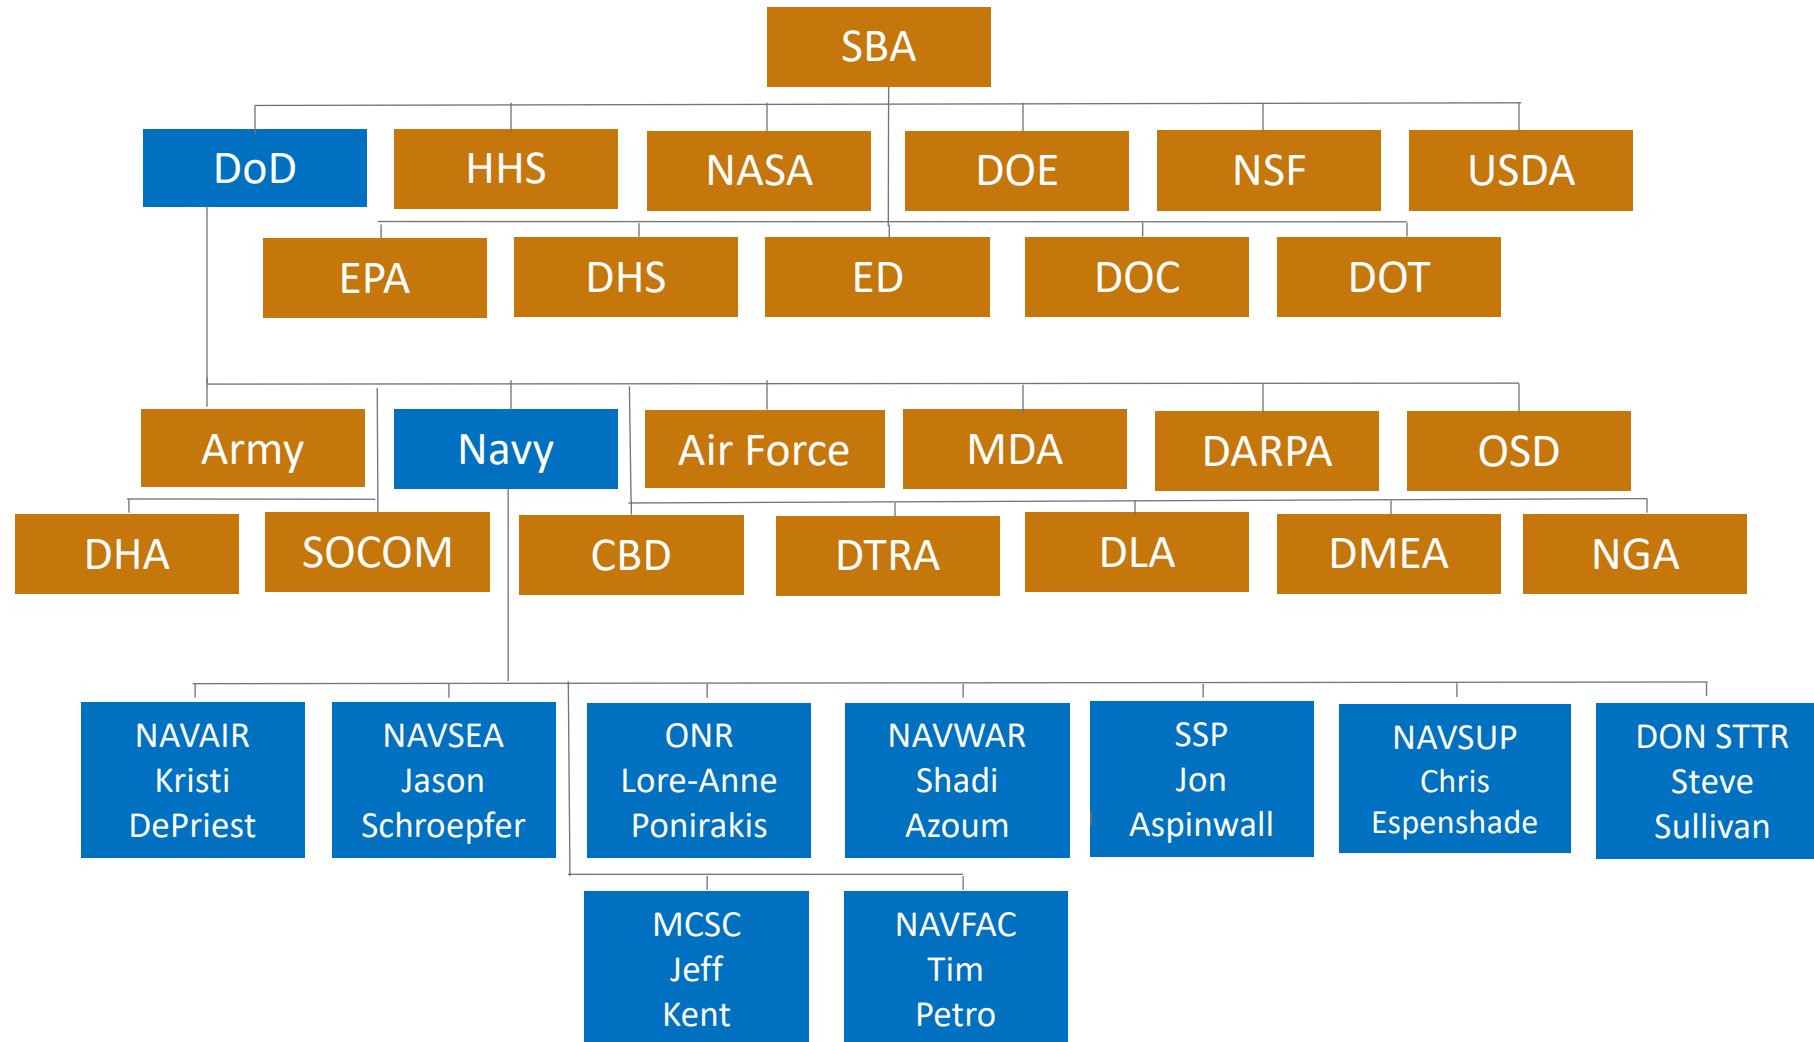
SBA

DoD
HHS
NASA
DOE
NSF
USDA

EPA
DHS
ED
DOC
DOT

Army
Navy
Air Force
MDA
DARPA
OSD

DHA
SOCOM
CBD
DTRA
DLA
DMEA
NGA

NAVAIR
Kristi
DePriest

NAVSEA
Jason
Schroepfer

ONR
Lore-Anne
Ponirakis

NAVWAR
Shadi
Azoum

SSP
Jon
Aspinwall

NAVSUP
Chris
Espenshade

DON STTR
Steve
Sullivan

MCSC
Jeff
Kent

NAVFAC
Tim
Petro